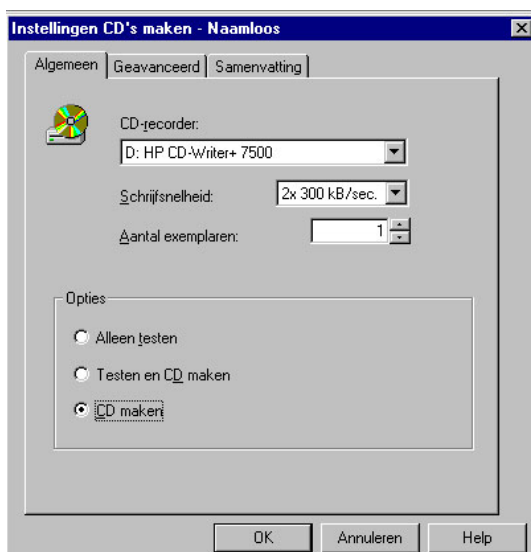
Instellingen CD's maken - Naamloos

Algemeen | Geavanceerd | Samenvatting

CD-recorder:
D: HP CD-Writer+ 7500

Schrijfsnelheid: 2x 300 kB/sec.

Aantal exemplaren: 1

Opties

Alleen testen

Testen en CD maken

CD maken

OK | Annuleren | Help